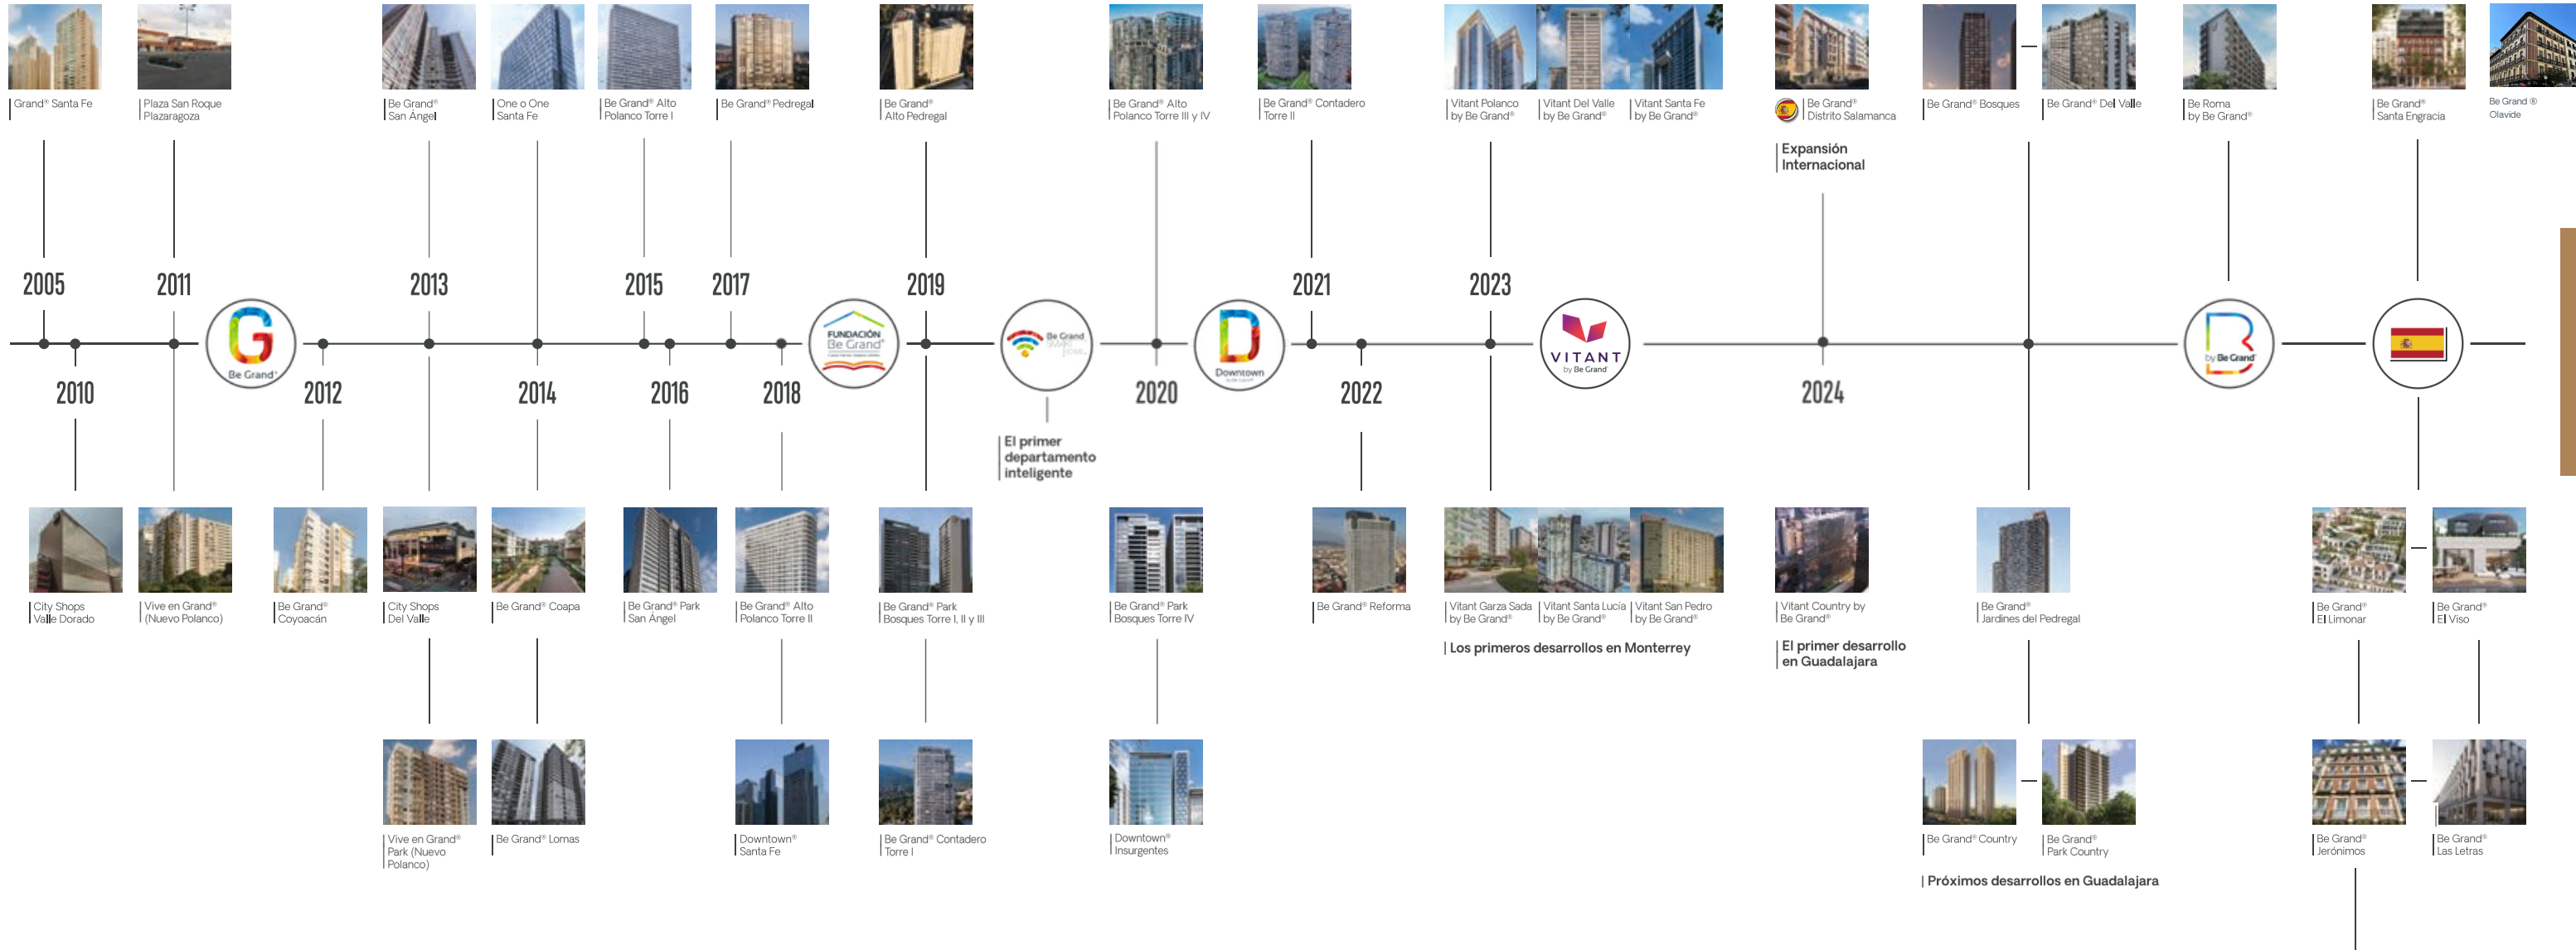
Grand® Santa Fe

Plaza San Roque Plazaragoza

Be Grand® San Ángel

One o One Santa Fe

Be Grand® Alto Polanco Torre I

Be Grand® Pedregal

Be Grand® Alto Pedregal

Be Grand® Alto Polanco Torre III y IV

Be Grand® Contadero Torre II

Vitant Polanco by Be Grand®

Vitant Del Valle by Be Grand®

Vitant Santa Fe by Be Grand®

Be Grand® Distrito Salamanca

Expansión Internacional

Be Grand® Bosques

Be Grand® Del Valle

Be Roma by Be Grand®

Be Grand® Santa Engracia

Be Grand ® Olavide

2005

2011

Be Grand®

2013

2015

2017

FUNDACIÓN Be Grand®

2019

Be Grand SMART HOME

2021

Downtown

2023

VITANT by Be Grand

by Be Grand

2010

2012

2014

2016

2018

El primer departamento inteligente

2020

2022

2024

City Shops Valle Dorado

Vive en Grand® (Nuevo Polanco)

Be Grand® Coyoacán

City Shops Del Valle

Be Grand® Coapa

Be Grand® Park San Ángel

Be Grand® Alto Polanco Torre II

Be Grand® Park Bosques Torre I, II y III

Be Grand® Park Bosques Torre IV

Be Grand® Reforma

Vitant Garza Sada by Be Grand®

Vitant Santa Lucía by Be Grand®

Vitant San Pedro by Be Grand®

Los primeros desarrollos en Monterrey

Vitant Country by Be Grand®

El primer desarrollo en Guadalajara

Be Grand® Jardines del Pedregal

Be Grand® El Limonar

Be Grand® El Viso

Vive en Grand® Park (Nuevo Polanco)

Be Grand® Lomas

Downtown® Santa Fe

Be Grand® Contadero Torre I

Downtown® Insurgentes

Be Grand® Country

Be Grand® Park Country

Próximos desarrollos en Guadalajara

Be Grand® Jerónimos

Be Grand® Las Letras